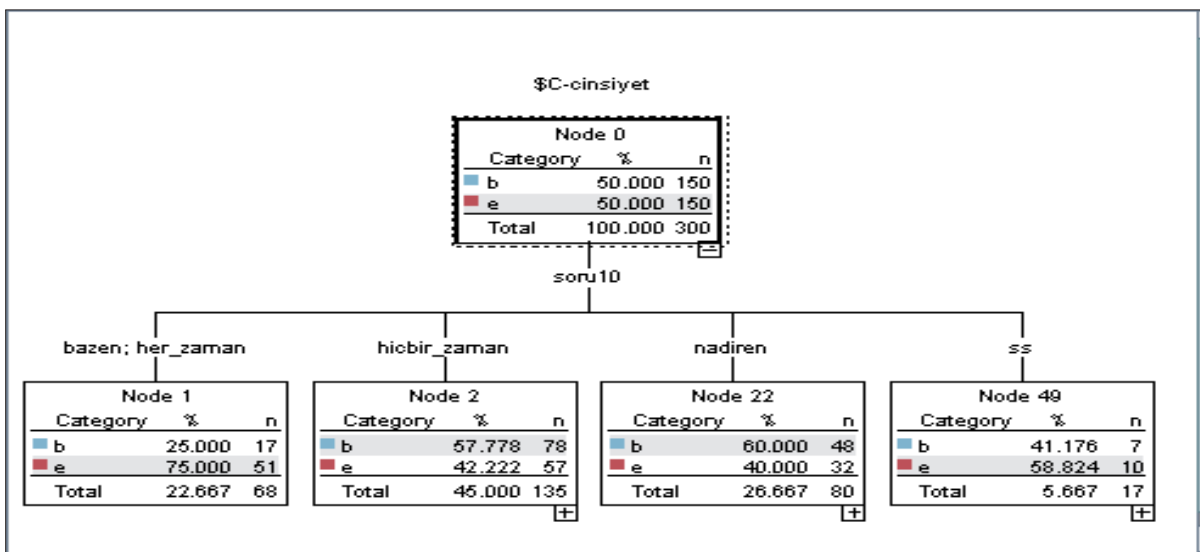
$C-cinsiyet

Node 0

| Category | % | n |
|---|---|---|
| b | 50.000 | 150 |
| e | 50.000 | 150 |
| Total | 100.000 | 300 |

soru10

bazen; her_zaman

Node 1

| Category | % | n |
|---|---|---|
| b | 25.000 | 17 |
| e | 75.000 | 51 |
| Total | 22.667 | 68 |

hicbir_zaman

Node 2

| Category | % | n |
|---|---|---|
| b | 57.778 | 78 |
| e | 42.222 | 57 |
| Total | 45.000 | 135 |

nadiren

Node 22

| Category | % | n |
|---|---|---|
| b | 60.000 | 48 |
| e | 40.000 | 32 |
| Total | 26.667 | 80 |

ss

Node 49

| Category | % | n |
|---|---|---|
| b | 41.176 | 7 |
| e | 58.824 | 10 |
| Total | 5.667 | 17 |